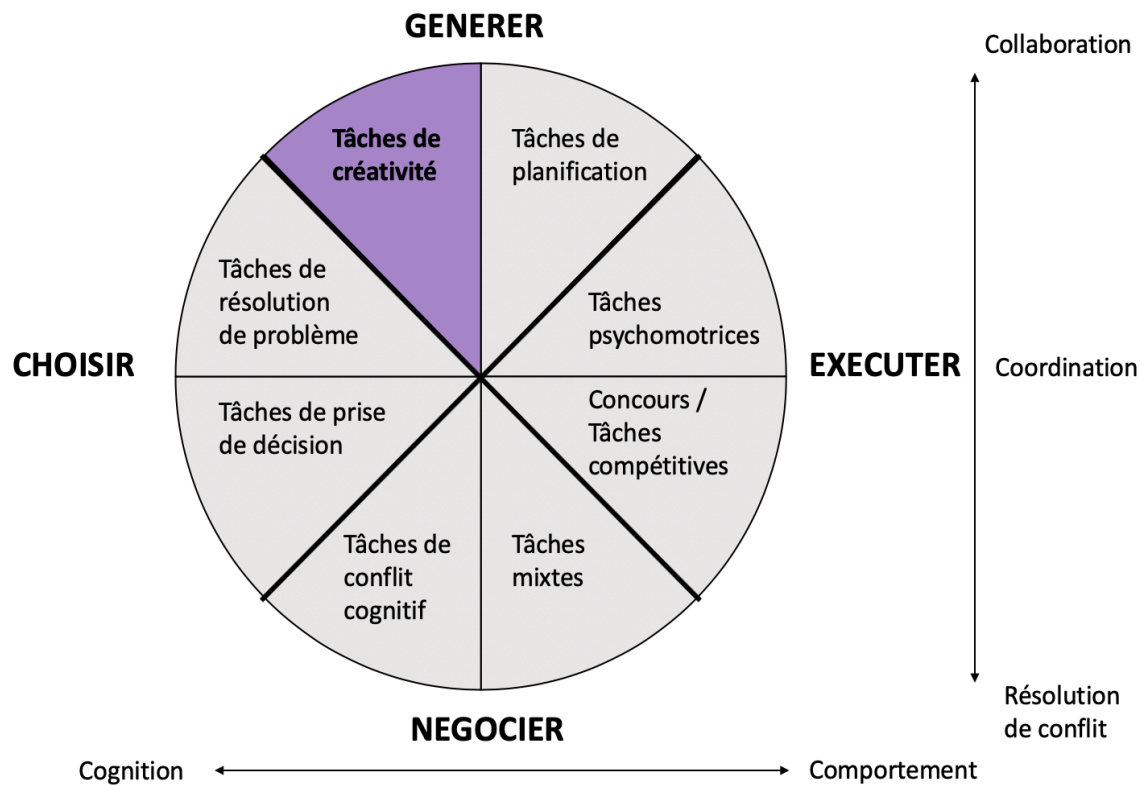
GENERER

Collaboration

Tâches de créativité

Tâches de planification

Tâches de résolution de problème

Tâches psychomotrices

CHOISIR

EXECUTER

Coordination

Tâches de prise de décision

Concours / Tâches compétitives

Tâches de conflit cognitif

Tâches mixtes

NEGOCIER

Résolution de conflit

Cognition

Comportement